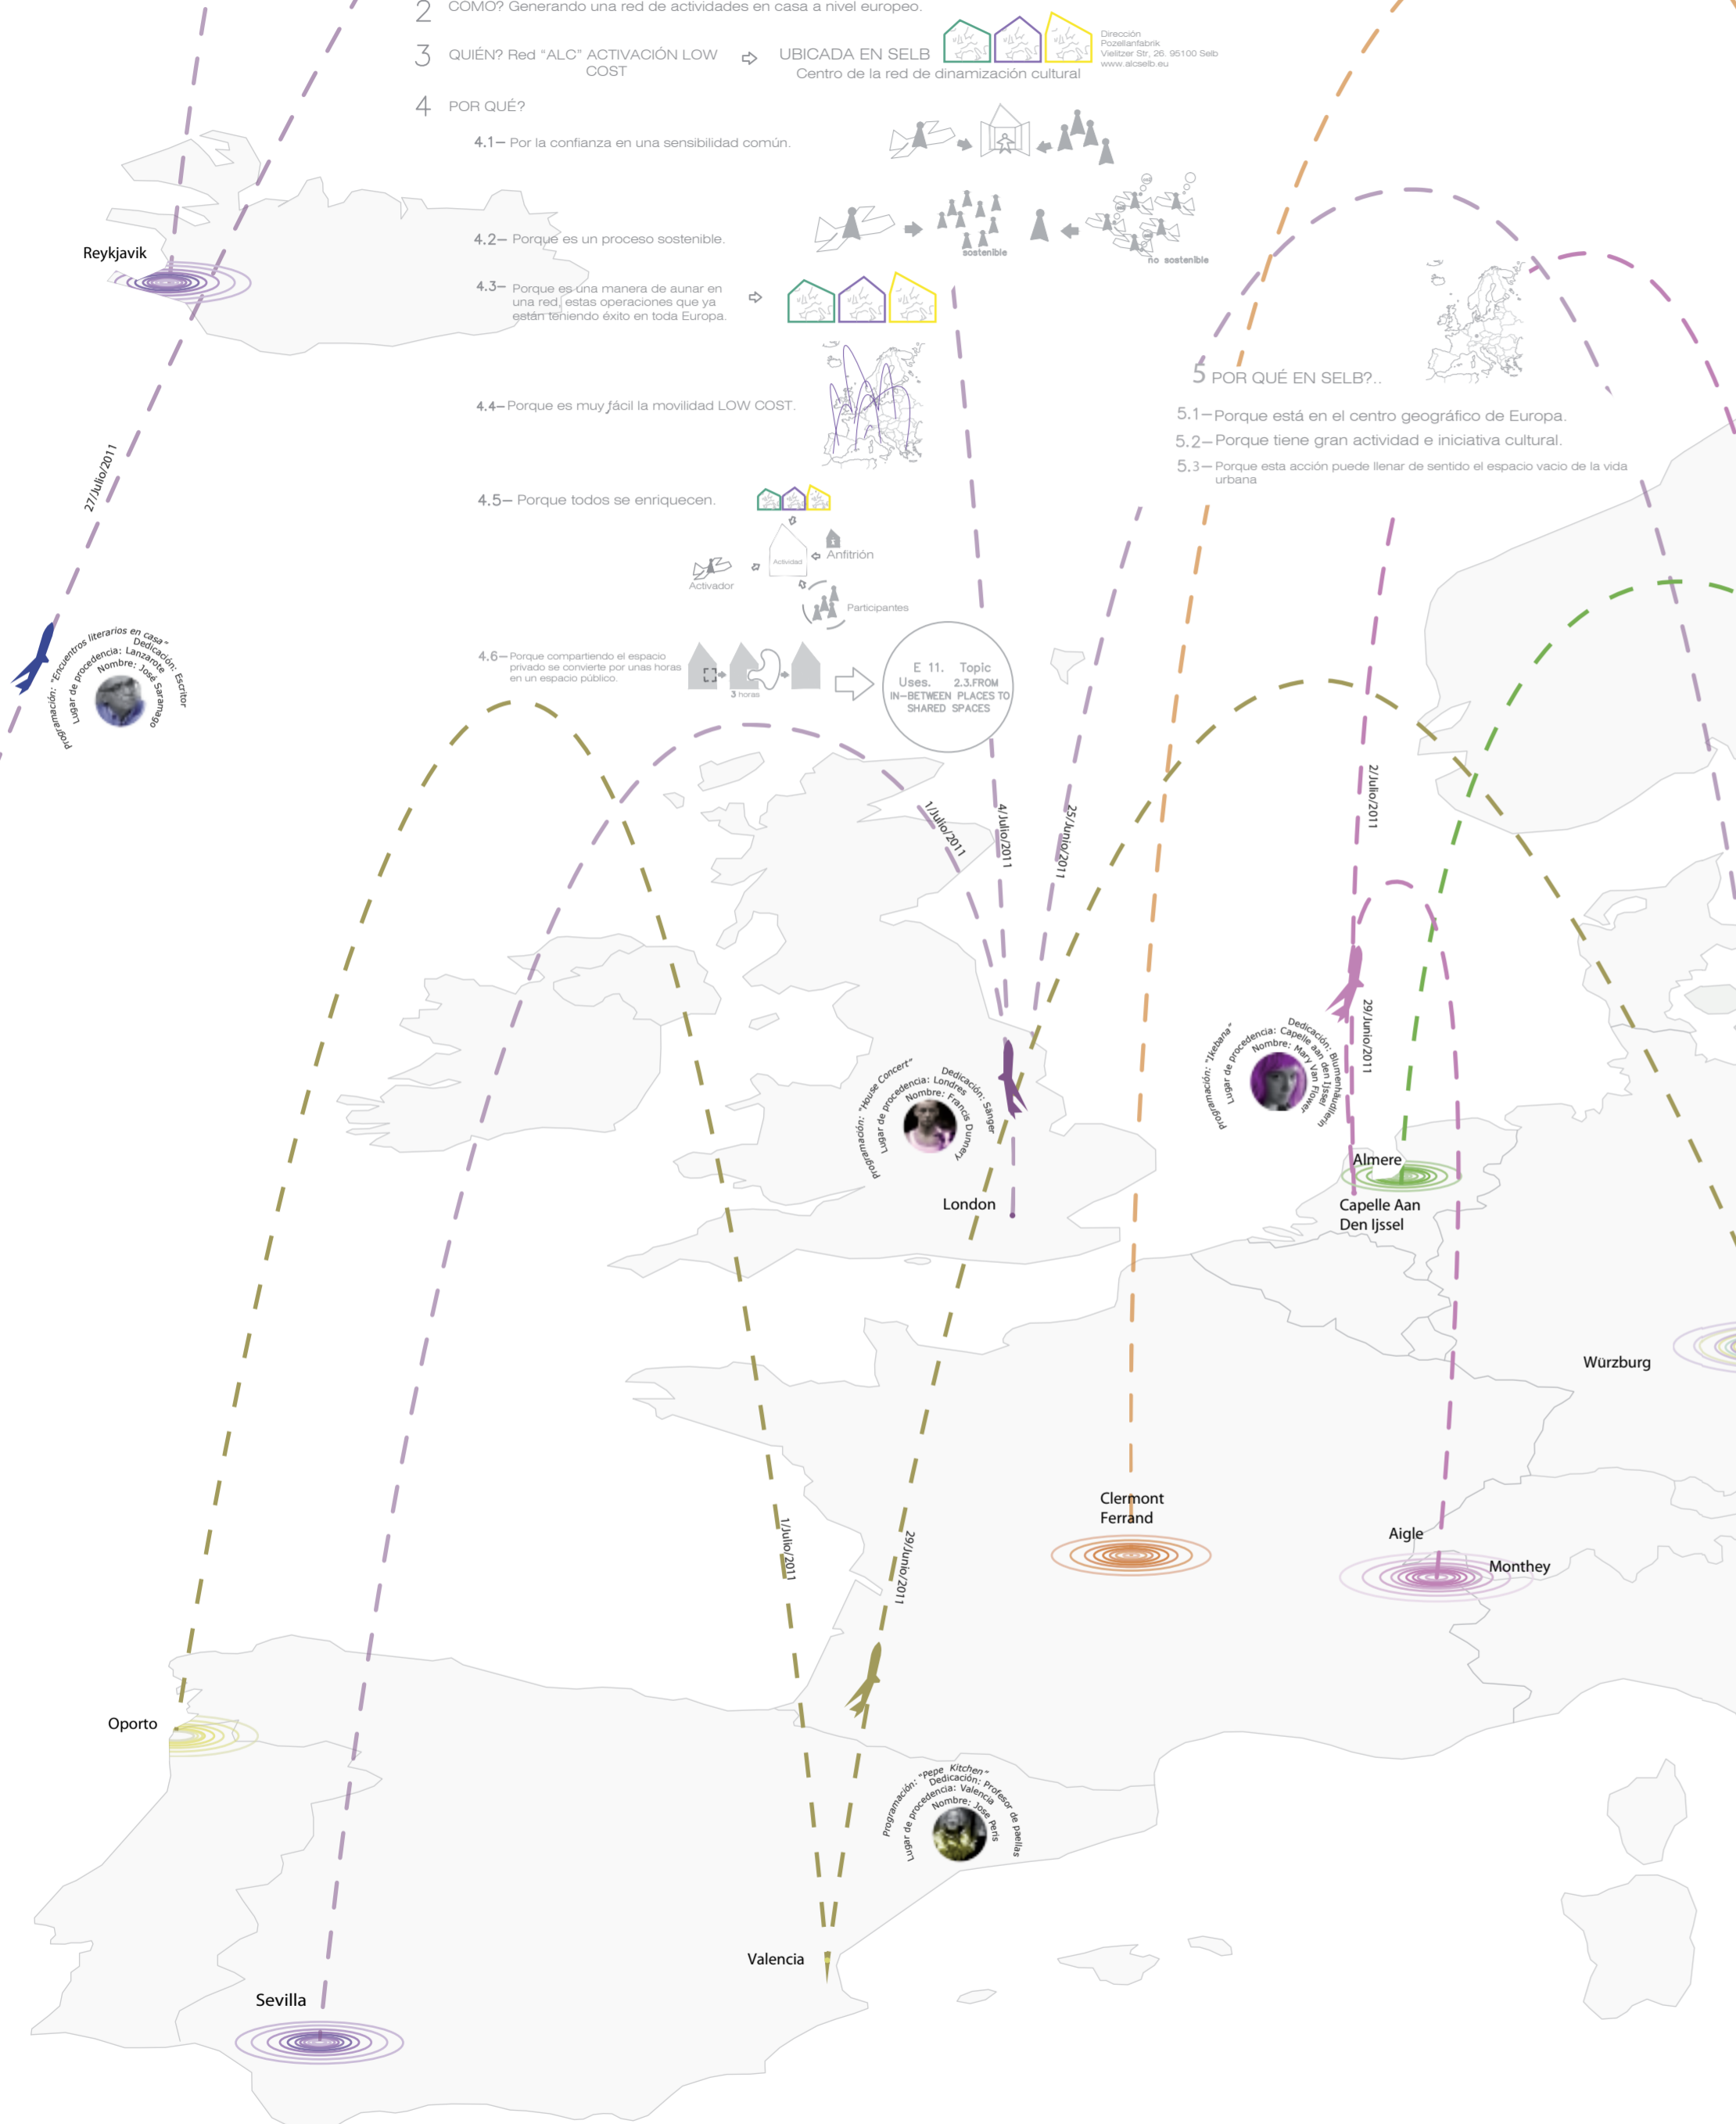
2 COMO? Generando una red de actividades en casa a nivel europeo.

3 QUIÉN? Red "ALC" ACTIVACIÓN LOW COST ⇨ UBICADA EN SELB
Centro de la red de dinamización cultural

Dirección
Pozellanfabrik
Vielitzer Str. 26. 95100 Selb
www.alcselb.eu

4 POR QUÉ?

4.1– Por la confianza en una sensibilidad común.

4.2– Porque es un proceso sostenible.

sostenible

no sostenible

4.3– Porque es una manera de aunar en una red, estas operaciones que ya están teniendo éxito en toda Europa.

4.4– Porque es muy fácil la movilidad LOW COST.

4.5– Porque todos se enriquecen.

Anfitrión

Actividad

Activador

Participantes

4.6– Porque compartiendo el espacio privado se convierte por unas horas en un espacio público.

3 horas

E 11. Topic
Uses. 2.3.FROM
IN-BETWEEN PLACES TO
SHARED SPACES

5 POR QUÉ EN SELB?..

5.1– Porque está en el centro geográfico de Europa.

5.2– Porque tiene gran actividad e iniciativa cultural.

5.3– Porque esta acción puede llenar de sentido el espacio vacio de la vida urbana

Reykjavik

27/Julio/2011

Programación: "Encuentros literarios en casa" Dedicación: Escritor Lugar de procedencia: Lanzarote Nombre: José Saramago

1/Julio/2011

4/Julio/2011

25/Junio/2011

2/Julio/2011

29/Junio/2011

Programación: "Ikebana" Dedicación: Blumenhändlerin Lugar de procedencia: Capelle aan den Ijssel Nombre: Mary Van Flower

Programación: "House Concert" Dedicación: Sänger Lugar de procedencia: Londres Nombre: Francis Dunnery

London

Almere

Capelle Aan Den Ijssel

Würzburg

Clermont Ferrand

Aigle

Monthey

1/Julio/2011

29/Junio/2011

Oporto

Programación: "Pepe Kitchen" Dedicación: Profesor de paellas Lugar de procedencia: Valencia Nombre: Jose Peris

Valencia

Sevilla